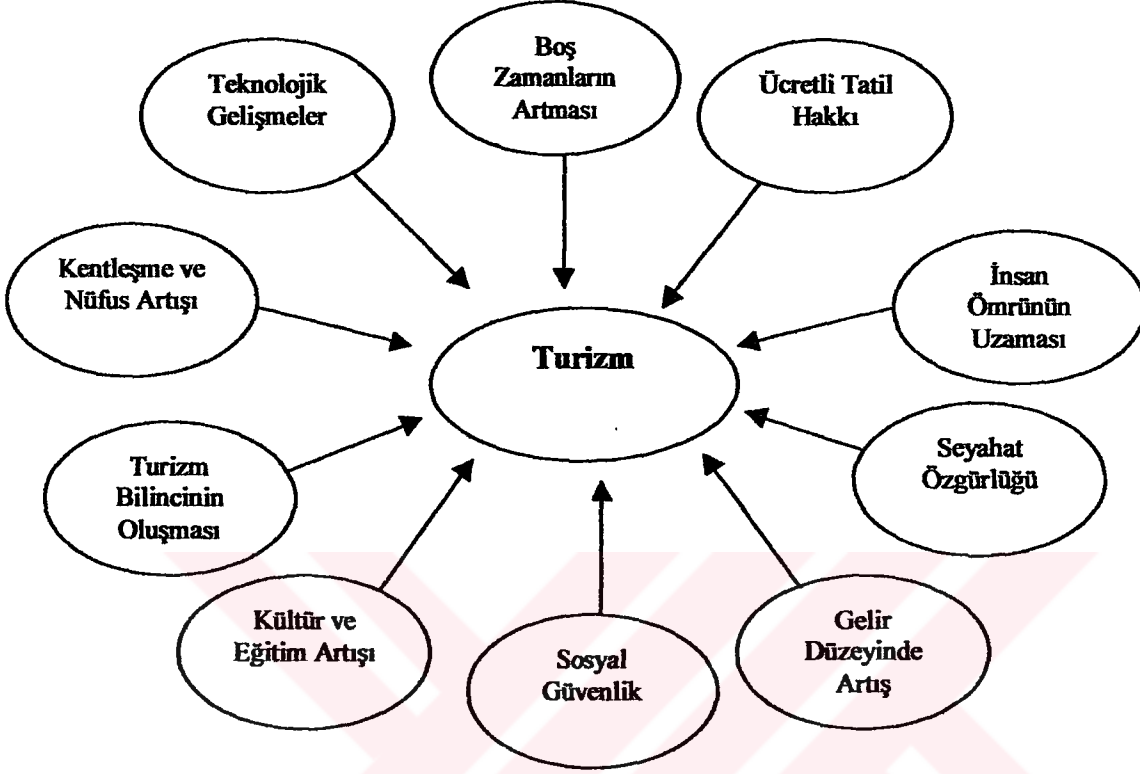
Boş Zamanların Artması

Teknolojik Gelişmeler

Ücretli Tatil Hakkı

Kentleşme ve Nüfus Artışı

İnsan Ömrünün Uzaması

Turizm

Turizm Bilincinin Oluşması

Seyahat Özgürlüğü

Kültür ve Eğitim Artışı

Sosyal Güvenlik

Gelir Düzeyinde Artış